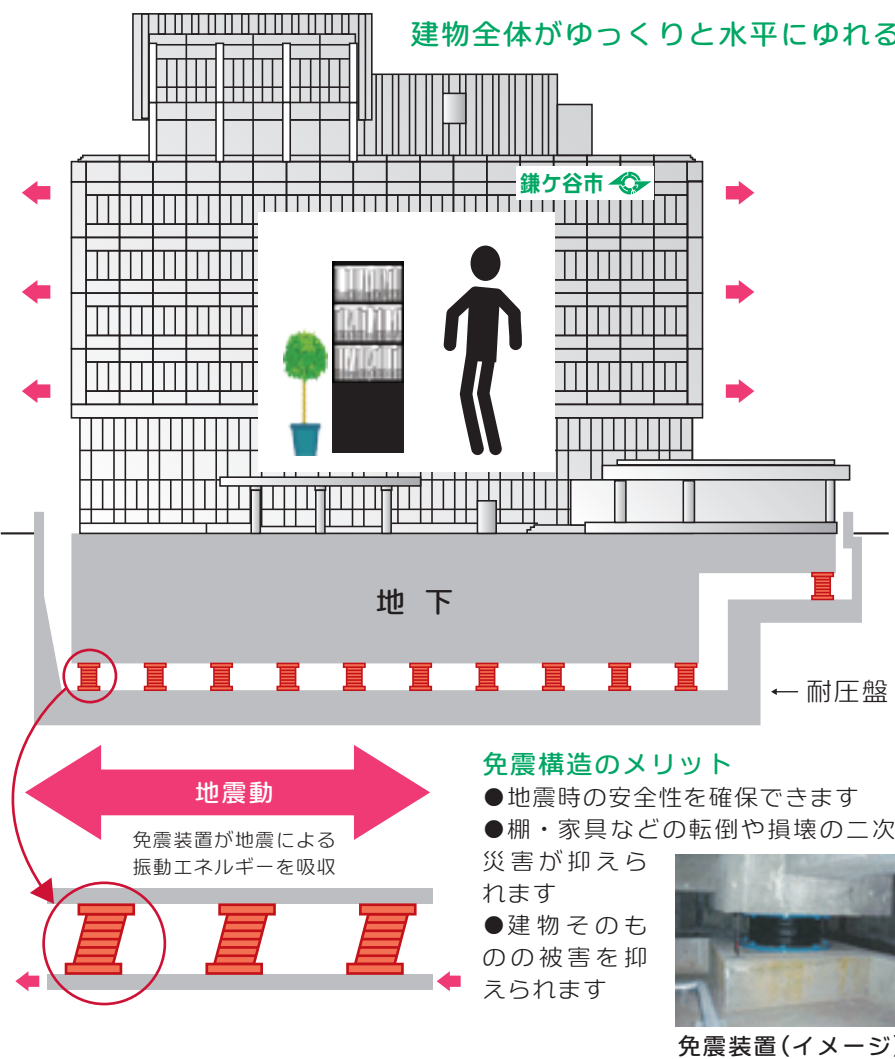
建物全体がゆっくりと水平にゆれる

鎌ケ谷市

地 下

← 耐圧盤

地震動

免震装置が地震による振動エネルギーを吸収

免震構造のメリット

●地震時の安全性を確保できます

●棚・家具などの転倒や損壊の二次災害が抑えられます

●建物そのものの被害を抑えられます

免震装置(イメージ